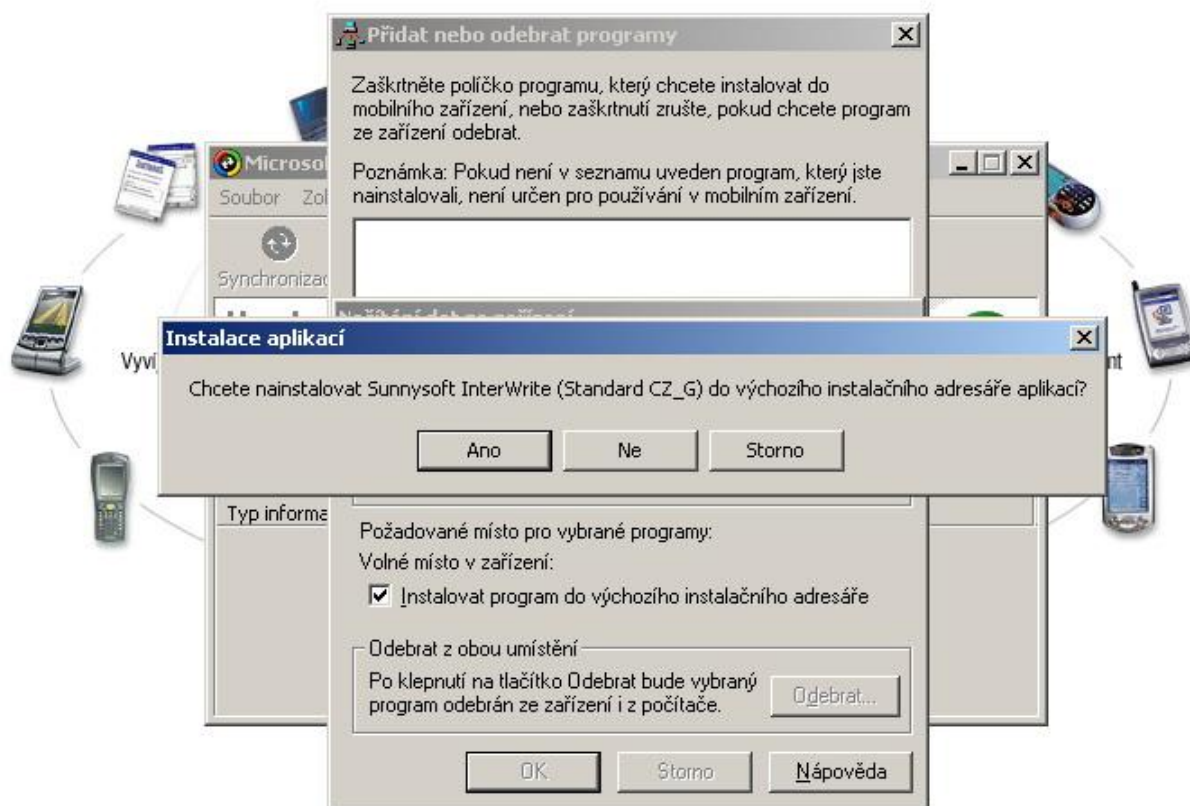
Přidat nebo odebrat programy

Zaškrtněte políčko programu, který chcete instalovat do mobilního zařízení, nebo zaškrtnutí zrušte, pokud chcete program ze zařízení odebrat.

Poznámka: Pokud není v seznamu uveden program, který jste nainstalovali, není určen pro používání v mobilním zařízení.

Microso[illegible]

Soubor Zo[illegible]

Synchroniza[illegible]

Vyvi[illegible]

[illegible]nt

Instalace aplikací

Chcete nainstalovat Sunnysoft InterWrite (Standard CZ_G) do výchozího instalačního adresáře aplikací?

Ano Ne Storno

Typ informa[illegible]

Požadované místo pro vybrané programy:

Volné místo v zařízení:

Instalovat program do výchozího instalačního adresáře

Odebrat z obou umístění

Po klepnutí na tlačítko Odebrat bude vybraný program odebrán ze zařízení i z počítače.

Odebrat...

OK Storno Nápověda